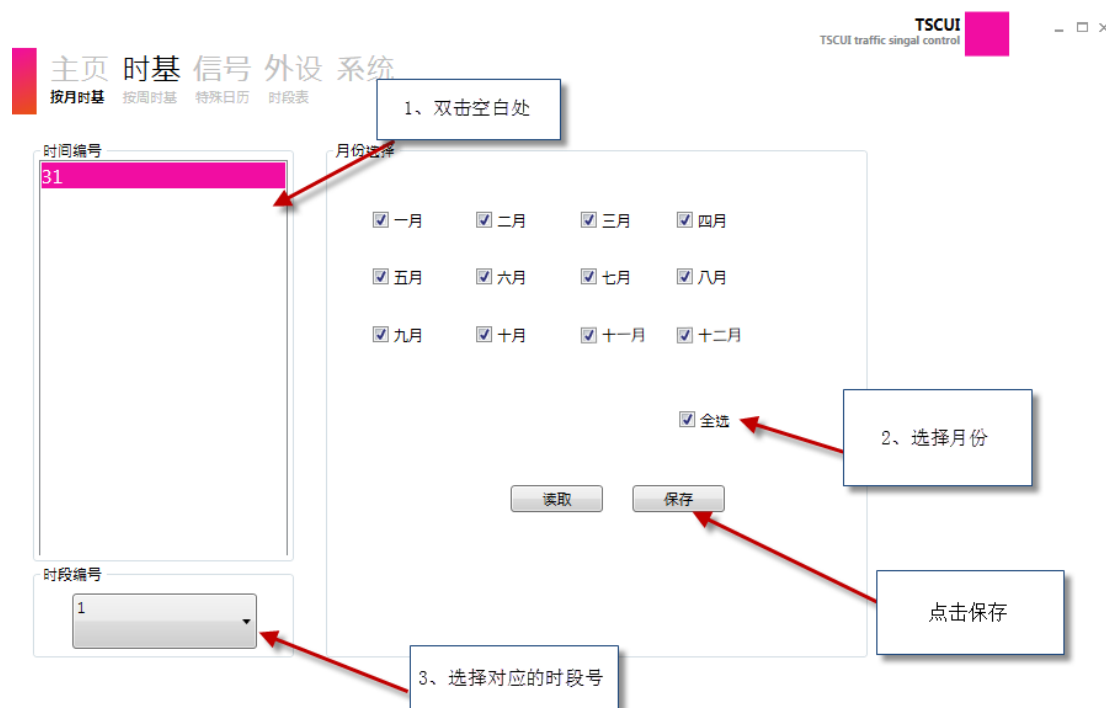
TSCUI
TSCUI traffic singal control

主页 时基 信号 外设 系统
按月时基 按周时基 特殊日历 时段表

1、双击空白处

时间编号
31

月份选择

一月 二月 三月 四月
五月 六月 七月 八月
九月 十月 十一月 十二月

全选

2、选择月份

读取 保存

点击保存

时段编号
1

3、选择对应的时段号